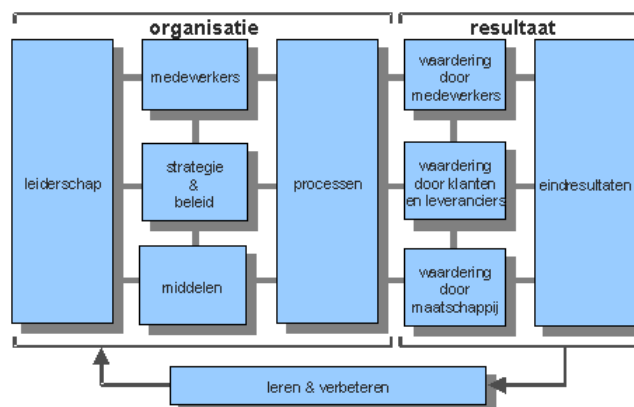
organisatie

resultaat

leiderschap

medewerkers

strategie & beleid

middelen

processen

waardering door medewerkers

waardering door klanten en leveranciers

waardering door maatschappij

eindresultaten

leren & verbeteren